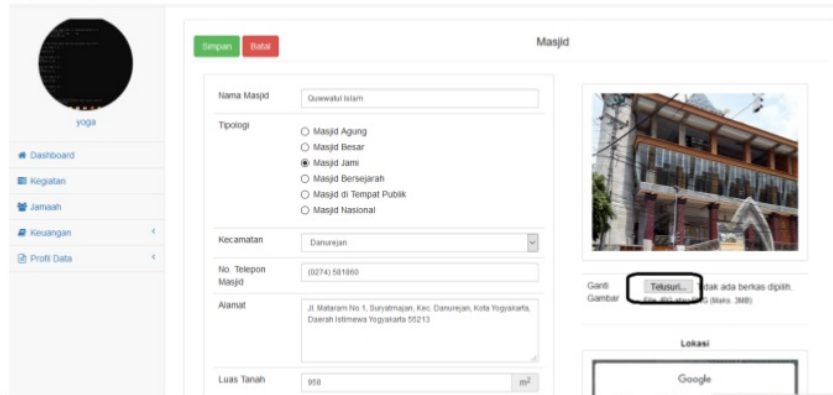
yoga

Dashboard
Kegiatan
Jamaah
Keuangan
Profil Data

Simpan
Batal

Masjid

| | |
|---|---|
| Nama Masjid | Quwwatul Islam |
| Tipologi | ○ Masjid Agung<br>○ Masjid Besar<br>◉ Masjid Jami<br>○ Masjid Bersejarah<br>○ Masjid di Tempat Publik<br>○ Masjid Nasional |
| Kecamatan | Danurejan |
| No. Telepon Masjid | (0274) 581860 |
| Alamat | Jl. Mataram No.1, Suryatmajan, Kec. Danurejan, Kota Yogyakarta, Daerah Istimewa Yogyakarta 55213 |
| Luas Tanah | 958 $m^2$ |

Ganti Gambar
Telusuri... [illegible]dak ada berkas dipilih.
File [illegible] atau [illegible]G (Maks. 3MB)

Lokasi

Google